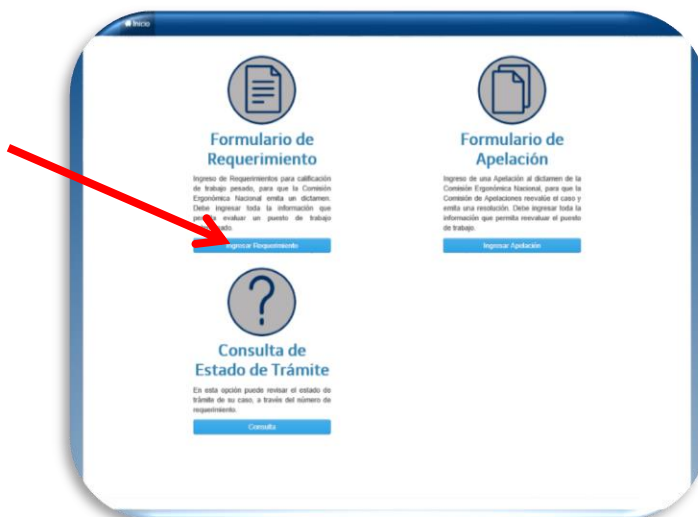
Inicio

Formulario de Requerimiento

Ingreso de Requerimientos para calificación de trabajo pesado, para que la Comisión Ergonómica Nacional emita un dictamen. Debe ingresar toda la información que permita evaluar un puesto de trabajo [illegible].

Ingresar Requerimiento

Formulario de Apelación

Ingreso de una Apelación al dictamen de la Comisión Ergonómica Nacional, para que la Comisión de Apelaciones reevalúe el caso y emita una resolución. Debe ingresar toda la información que permita reevaluar el puesto de trabajo.

Ingresar Apelación

Consulta de Estado de Trámite

En esta opción puede revisar el estado do trámite de su caso, a través del número de requerimiento.

Consulta